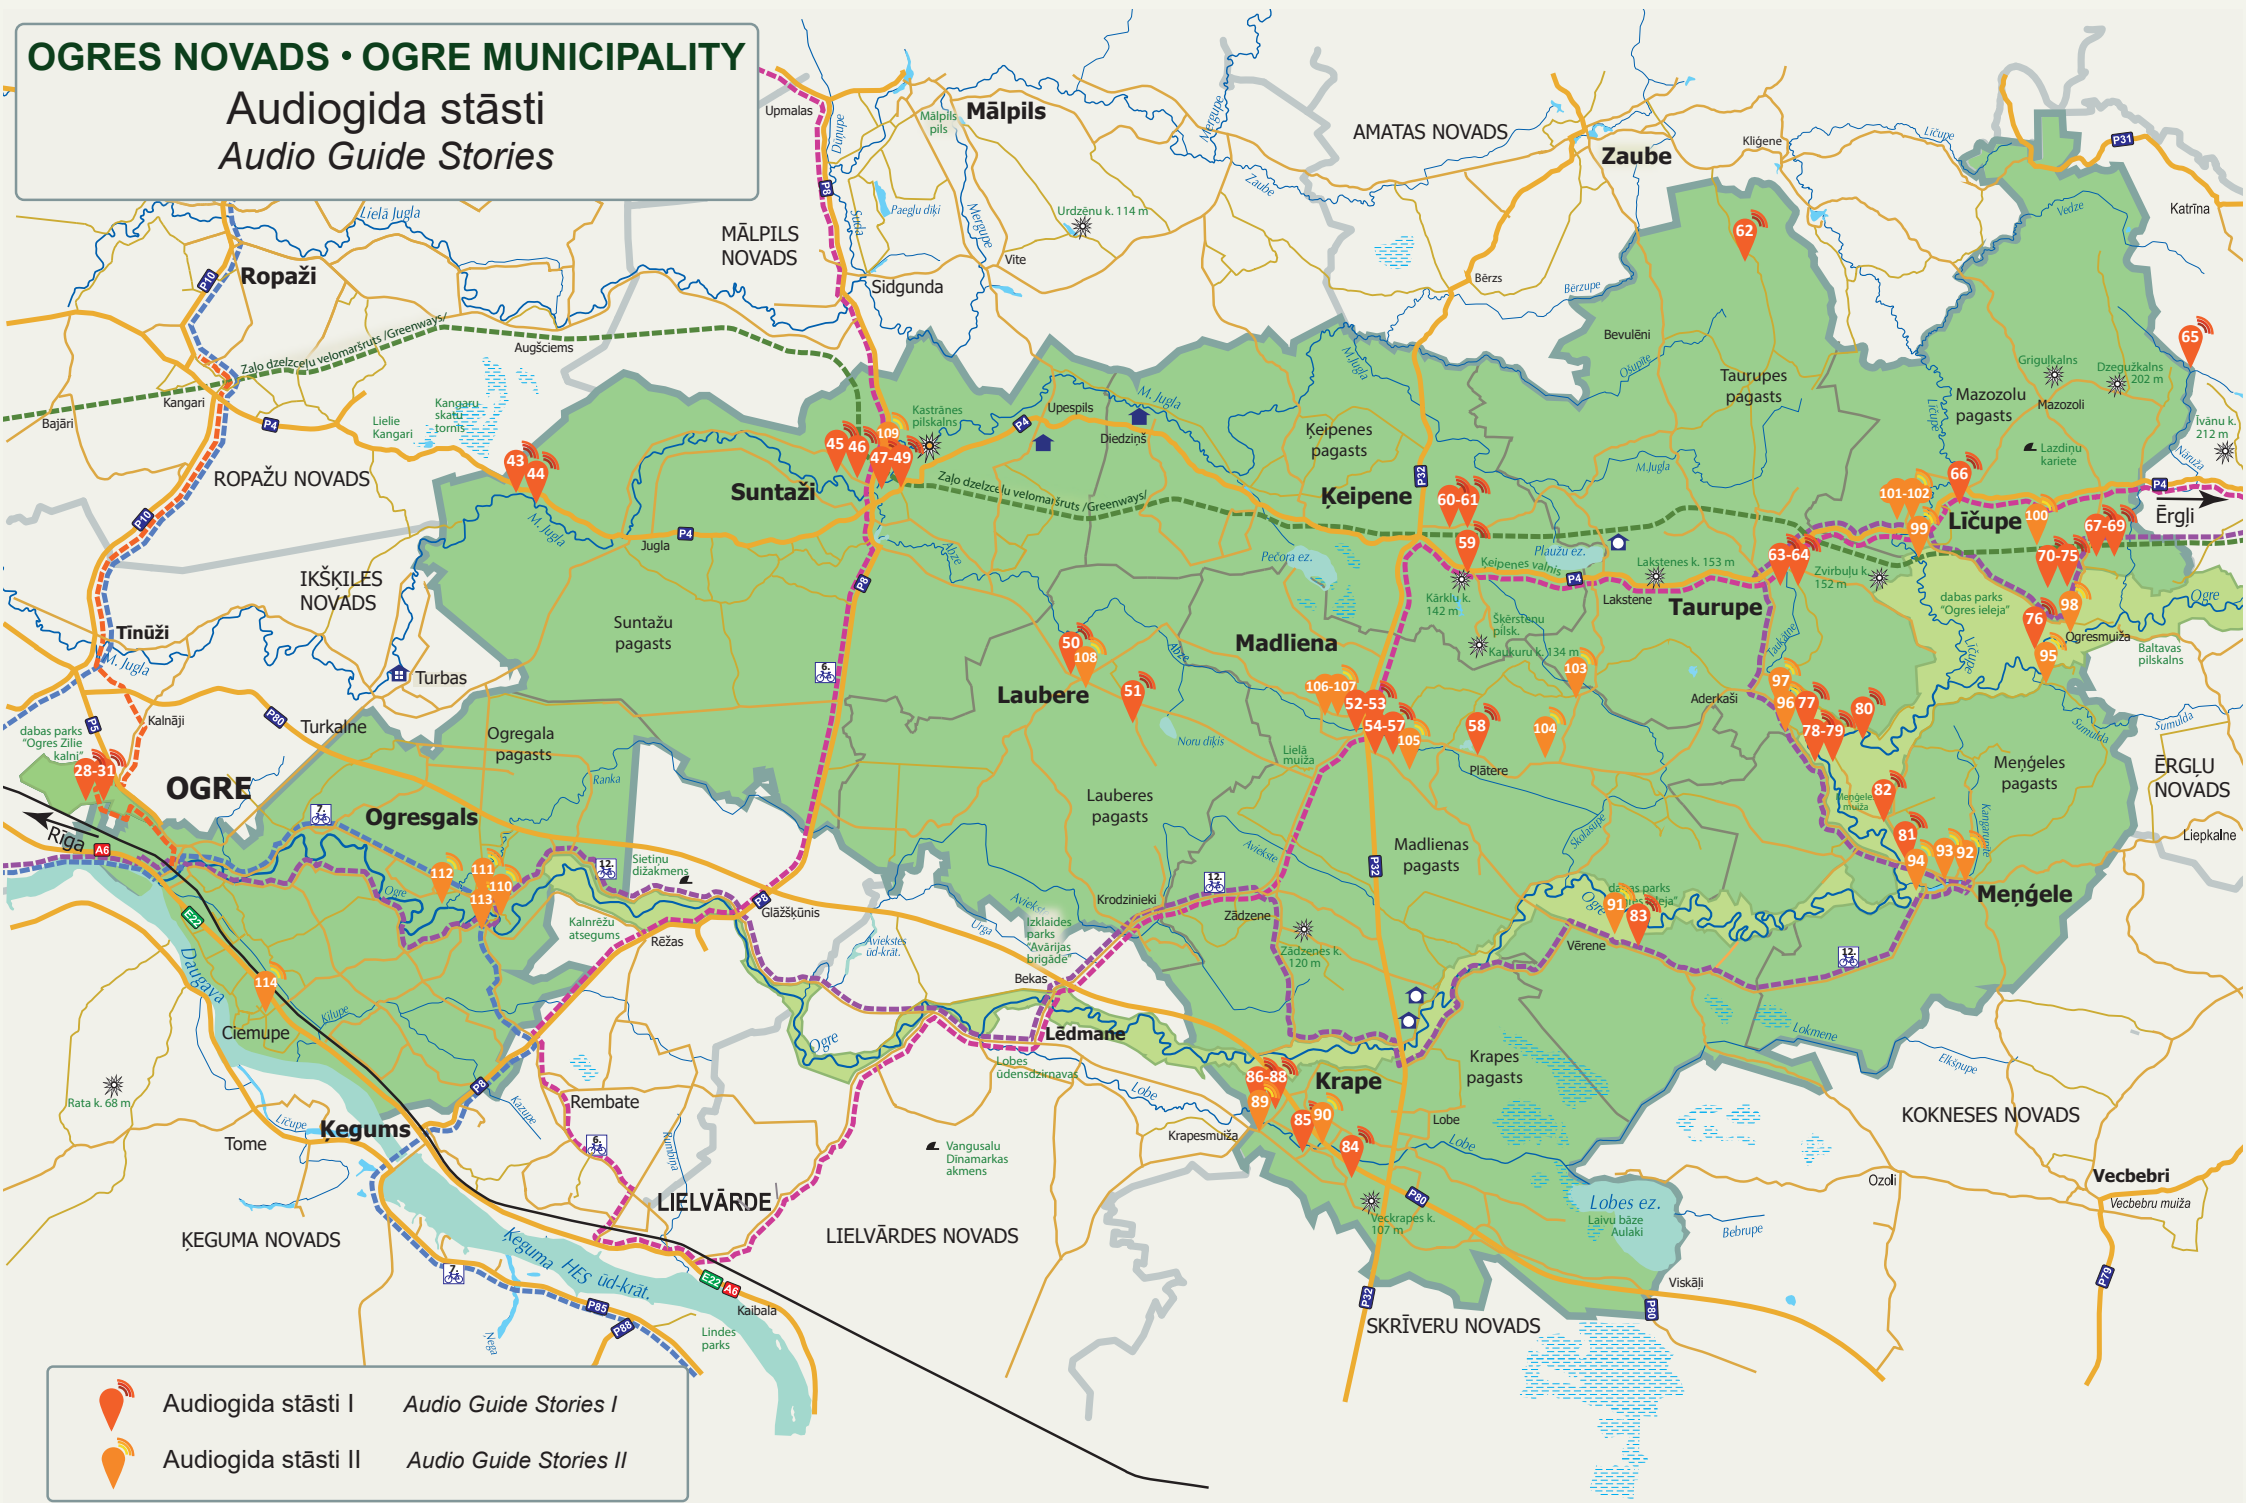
OGRES NOVADS • OGRE MUNICIPALITY
Audiogida stāsti
Audio Guide Stories

Upmalas
Mālpils pils
Mālpils
AMATAS NOVADS
Zaube
Kliģene
Katrīna
Lielā Jugla
Ropaži
MĀLPILS NOVADS
Sidgunda
Vite
Urdzēnu k. 114 m
Paeglu diķi
Bērzs
Bevuļēni
62
65
Taurupes pagasts
Mazozolu pagasts
Mazozoli
Grīgulkalns
Dzeguzkalns 202 m
Īvānu k. 212 m
Augšciems
Zaļo dzelzceļu velomaršruts /Greenways/
Kangari
Bajāri
Lielie Kangari
Kangaru skatu tornis
ROPAŽU NOVADS
43
44
45
46
109
47-49
Kastrānes pilskalns
Upespils
Diedziņš
Ķeipenes pagasts
Suntaži
Ķeipene
60-61
101-102
66
Lazdiņu kariete
Līčupe
99
100
67-69
Ērgļi
Jugla
IKŠĶILES NOVADS
Suntažu pagasts
59
Pečora ez.
Ķeipenes valnis
Plaužu ez.
Laksteņes k. 153 m
63-64
Zvirbuļu k. 152 m
dabas parks "Ogres ieleja"
70-75
98
76
Ogresmuiža
95
Baltavas pilskalns
Tīnūži
Turbas
Kārklu k. 142 m
Skērstenu pilsk.
Kaukuru k. 134 m
Lakstene
Taurupe
Madliena
50
108
Laubere
51
103
106-107
52-53
54-57
105
58
104
Aderkaši
97
96
77
78-79
80
dabas parks "Ogres Zilie kalni"
Kalnāji
Turkalne
Ogregala pagasts
28-31
OGRE
Ogresgals
Lauberes pagasts
Noru dīķis
Lielā muiža
Plātere
Meņģeles pagasts
ĒRGĻU NOVADS
Liepkalne
Meņģeles muiža
82
81
94
93
92
Meņģele
Rīga
Sietiņu dižakmens
112
111
110
113
Madlienas pagasts
Krodzinieki
Zādzene
dabas parks "Ogres ieleja"
91
83
Kalnrēžu atsegums
Rēžas
Glāžškūnis
Avieksts ūd-krāt.
Izklaides parks "Avārijas brigāde"
Zādzenes k. 120 m
Vērene
Daugava
114
Ciemupe
Bekas
Ogre
Lēdmane
Lobes ūdensdzirnavas
Krapes pagasts
Lokmene
Elkšņupe
KOKNESES NOVADS
Rata k. 68 m
Rembate
86-88
89
Krape
85
90
84
Lobe
Tome
Kegums
Krapesmuiža
Vangusalu Dinamarkas akmens
Ozoli
Vecbebri
Vecbebru muiža
LIELVĀRDE
Lobes ez.
Laivu bāze Aulaki
Bebrupe
ĶEGUMA NOVADS
LIELVĀRDES NOVADS
Veckrapes k. 107 m
Ķeguma HES ūd-krāt.
Kaibala
Viskāļi
Lindes parks
SKRĪVERU NOVADS
Audiogida stāsti I Audio Guide Stories I
Audiogida stāsti II Audio Guide Stories II